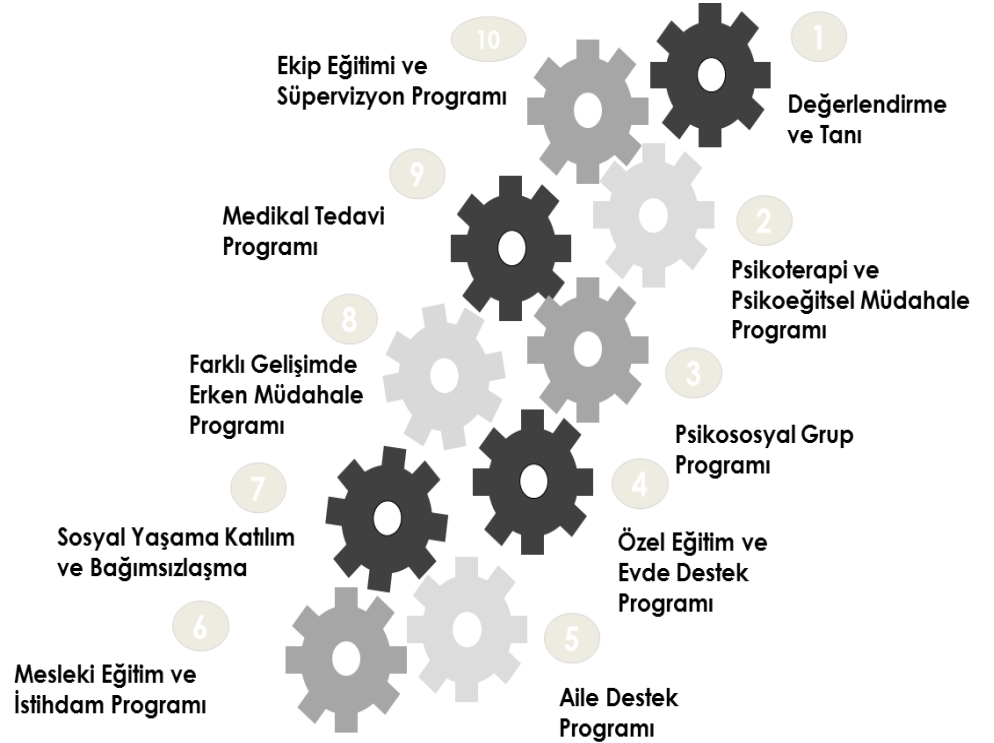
10

Ekip Eğitimi ve Süpervizyon Programı

1

Değerlendirme ve Tanı

9

Medikal Tedavi Programı

2

Psikoterapi ve Psikoeğitsel Müdahale Programı

8

Farklı Gelişimde Erken Müdahale Programı

3

Psikososyal Grup Programı

7

4

Sosyal Yaşama Katılım ve Bağımsızlaşma

Özel Eğitim ve Evde Destek Programı

6

5

Mesleki Eğitim ve İstihdam Programı

Aile Destek Programı